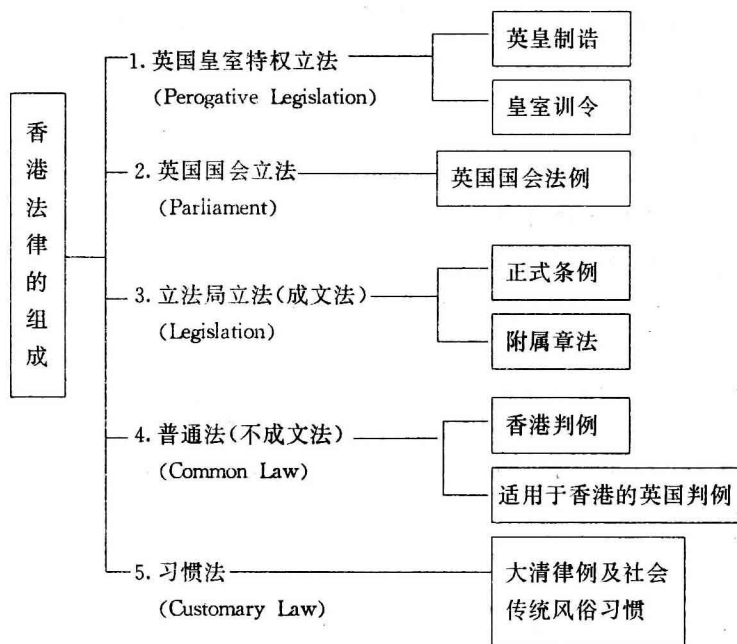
香港法律的组成

1. 英国皇室特权立法 (Perogative Legislation)
英皇制诰
皇室训令

2. 英国国会立法 (Parliament)
英国国会法例

3. 立法局立法(成文法) (Legislation)
正式条例
附属章法

4. 普通法(不成文法) (Common Law)
香港判例
适用于香港的英国判例

5. 习惯法 (Customary Law)
大清律例及社会传统风俗习惯